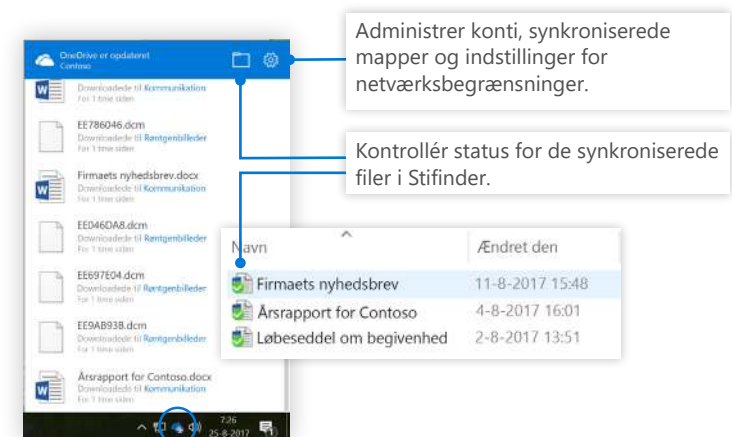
OneDrive er opdateret
Contoso

Downloadede til Kommunikation
For 1 time siden

EE786046.dcm
Downloadede til Røntgenbilleder
For 1 time siden

Firmaets nyhedsbrev.docx
Downloadede til Kommunikation
For 1 time siden

EE046DA8.dcm
Downloadede til Røntgenbilleder
For 1 time siden

EE697E04.dcm
Downloadede til Røntgenbilleder
For 1 time siden

EE9AB938.dcm
Downloadede til Røntgenbilleder
For 1 time siden

Årsrapport for Contoso.docx
Downloadede til Kommunikation
For 1 time siden

7:26
25-8-2017

Administrer konti, synkroniserede mapper og indstillinger for netværksbegrænsninger.

Kontrollér status for de synkroniserede filer i Stifinder.

| Navn | Ændret den |
|---|---|
| Firmaets nyhedsbrev | 11-8-2017 15:48 |
| Årsrapport for Contoso | 4-8-2017 16:01 |
| Løbeseddel om begivenhed | 2-8-2017 13:51 |